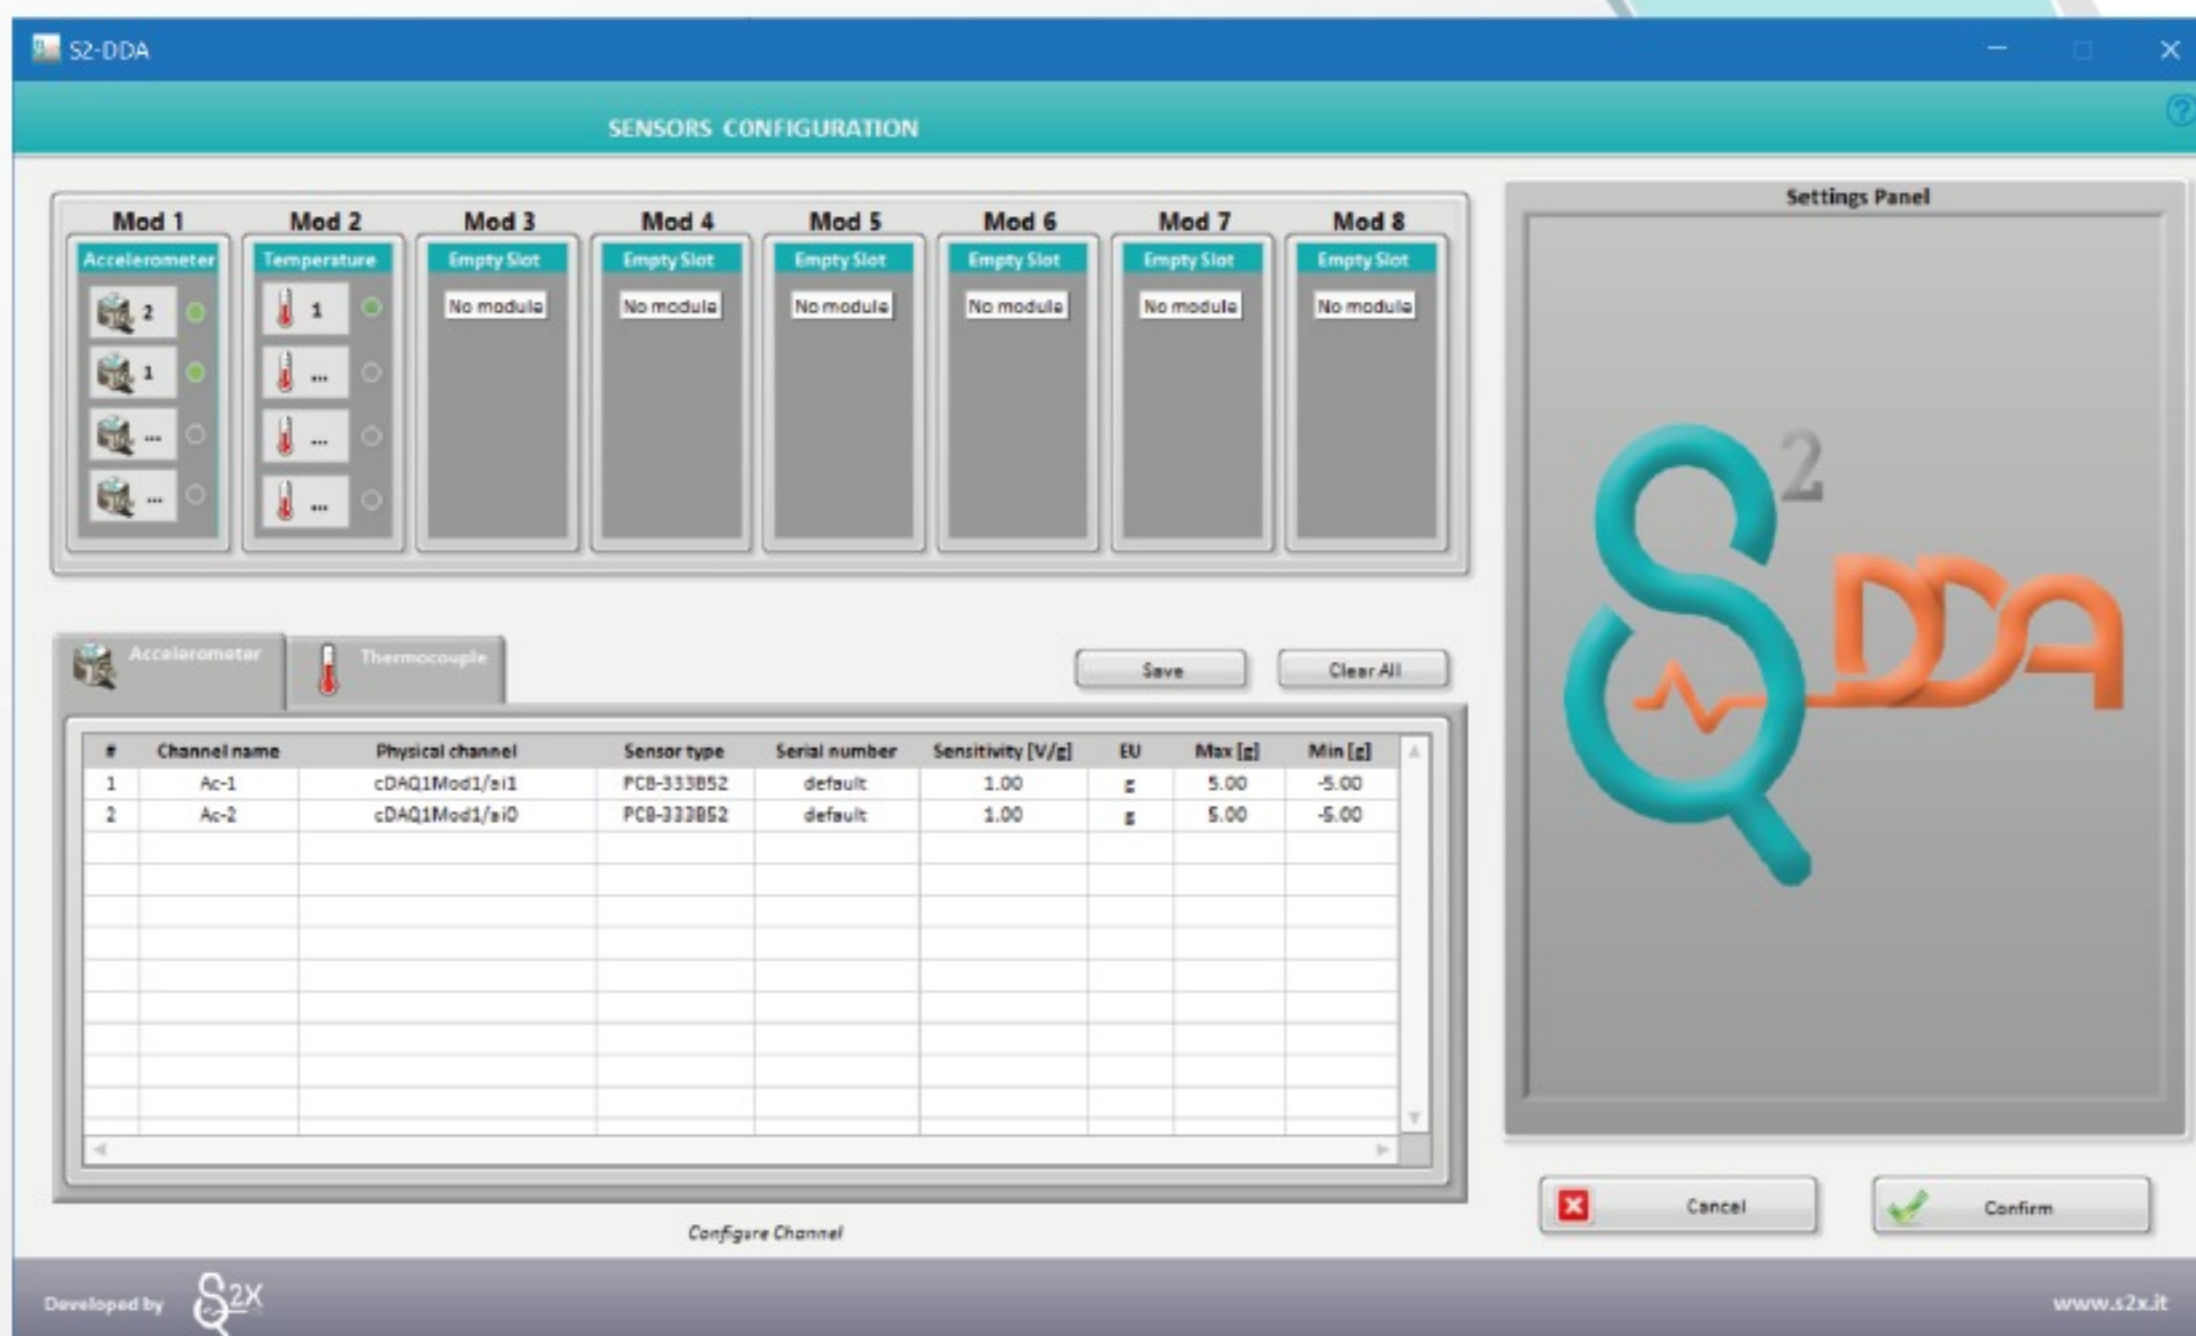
S2-DDA

SENSORS CONFIGURATION

Mod 1
Accelerometer
2
1
...
...

Mod 2
Temperature
1
...
...
...

Mod 3
Empty Slot
No module

Mod 4
Empty Slot
No module

Mod 5
Empty Slot
No module

Mod 6
Empty Slot
No module

Mod 7
Empty Slot
No module

Mod 8
Empty Slot
No module

Settings Panel

$S^2$DDA

Accelerometer
Thermocouple

Save
Clear All

| # | Channel name | Physical channel | Sensor type | Serial number | Sensitivity [V/g] | EU | Max [g] | Min [g] |
|---|---|---|---|---|---|---|---|---|
| 1 | Ac-1 | cDAQ1Mod1/ai1 | PCB-333B52 | default | 1.00 | g | 5.00 | -5.00 |
| 2 | Ac-2 | cDAQ1Mod1/ai0 | PCB-333B52 | default | 1.00 | g | 5.00 | -5.00 |

Configure Channel

Cancel
Confirm

Developed by S2X

www.s2x.it